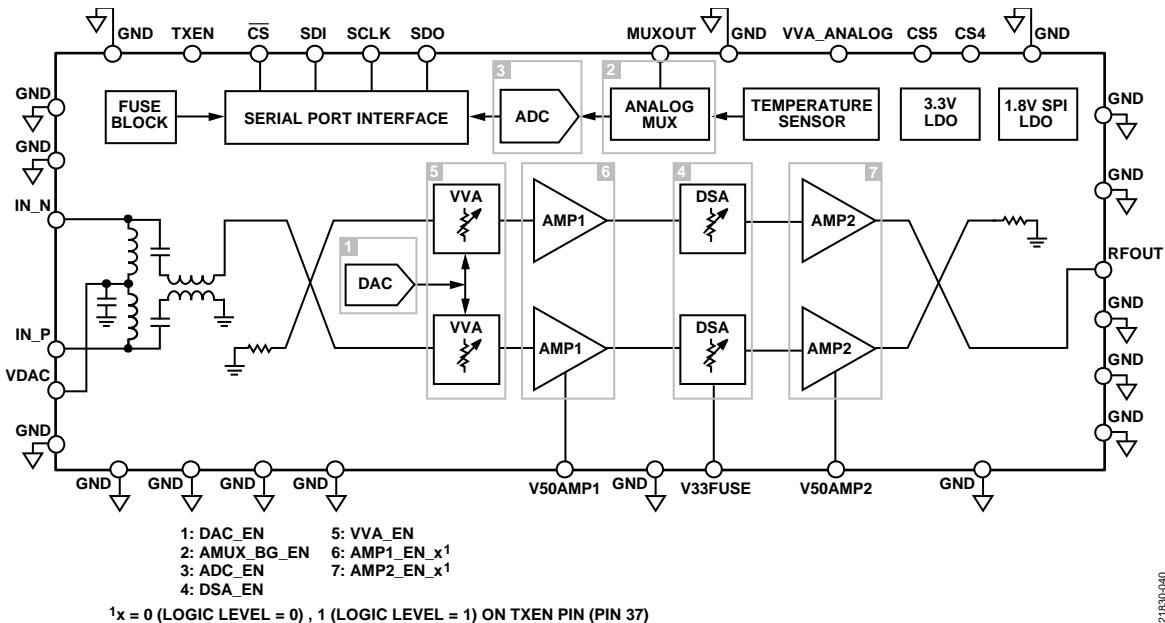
GND TXEN $\overline{CS}$ SDI SCLK SDO MUXOUT GND VVA_ANALOG CS5 CS4 GND

GND
GND
IN_N
IN_P
VDAC
GND

FUSE BLOCK
SERIAL PORT INTERFACE
3
ADC
2
ANALOG MUX
TEMPERATURE SENSOR
3.3V LDO
1.8V SPI LDO

GND
GND
RFOUT
GND
GND
GND

5
VVA
6
AMP1
4
DSA
7
AMP2
1
DAC
VVA
AMP1
DSA
AMP2

GND GND GND GND V50AMP1 GND V33FUSE V50AMP2 GND

1: DAC_EN
2: AMUX_BG_EN
3: ADC_EN
4: DSA_EN
5: VVA_EN
6: AMP1_EN_x$^1$
7: AMP2_EN_x$^1$

$^1$x = 0 (LOGIC LEVEL = 0) , 1 (LOGIC LEVEL = 1) ON TXEN PIN (PIN 37)

21830-040